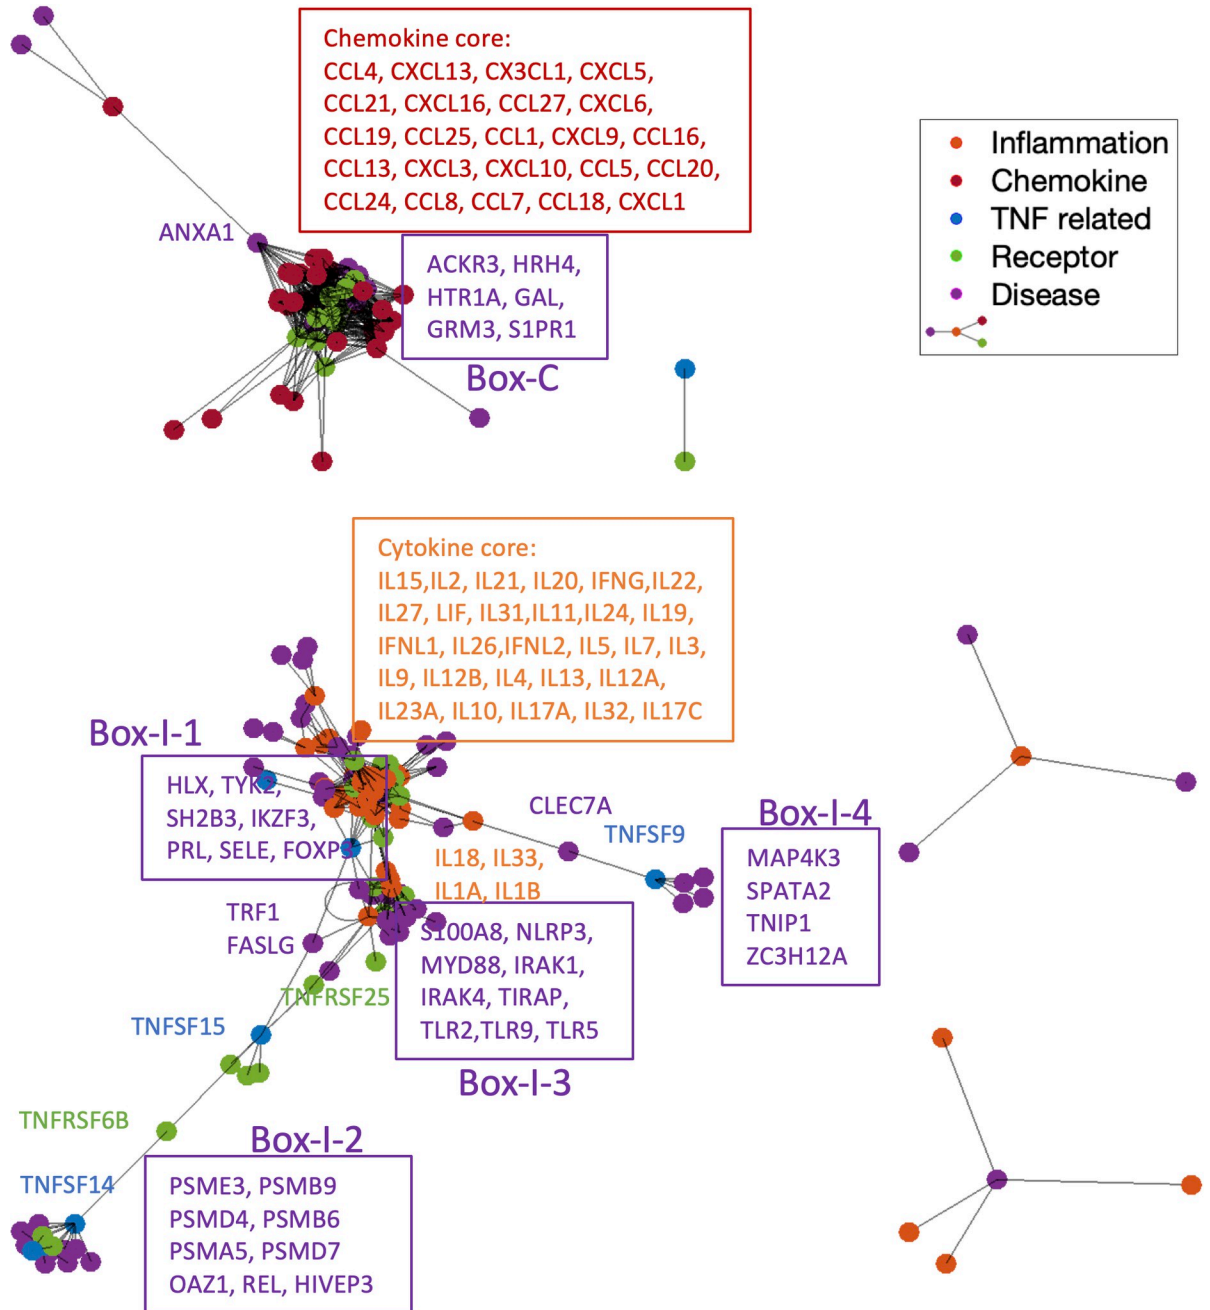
Chemokine core:
CCL4, CXCL13, CX3CL1, CXCL5, CCL21, CXCL16, CCL27, CXCL6, CCL19, CCL25, CCL1, CXCL9, CCL16, CCL13, CXCL3, CXCL10, CCL5, CCL20, CCL24, CCL8, CCL7, CCL18, CXCL1

Inflammation
Chemokine
TNF related
Receptor
Disease

ANXA1

ACKR3, HRH4, HTR1A, GAL, GRM3, S1PR1

Box-C

Cytokine core:
IL15,IL2, IL21, IL20, IFNG,IL22, IL27, LIF, IL31,IL11,IL24, IL19, IFNL1, IL26,IFNL2, IL5, IL7, IL3, IL9, IL12B, IL4, IL13, IL12A, IL23A, IL10, IL17A, IL32, IL17C

Box-I-1

HLX, TYK2, SH2B3, IKZF3, PRL, SELE, FOXP3

CLEC7A
TNFSF9

Box-I-4

MAP4K3
SPATA2
TNIP1
ZC3H12A

IL18, IL33, IL1A, IL1B

TRF1
FASLG

S100A8, NLRP3, MYD88, IRAK1, IRAK4, TIRAP, TLR2,TLR9, TLR5

TNFRSF25
TNFSF15

Box-I-3

TNFRSF6B

Box-I-2

TNFSF14

PSME3, PSMB9
PSMD4, PSMB6
PSMA5, PSMD7
OAZ1, REL, HIVEP3